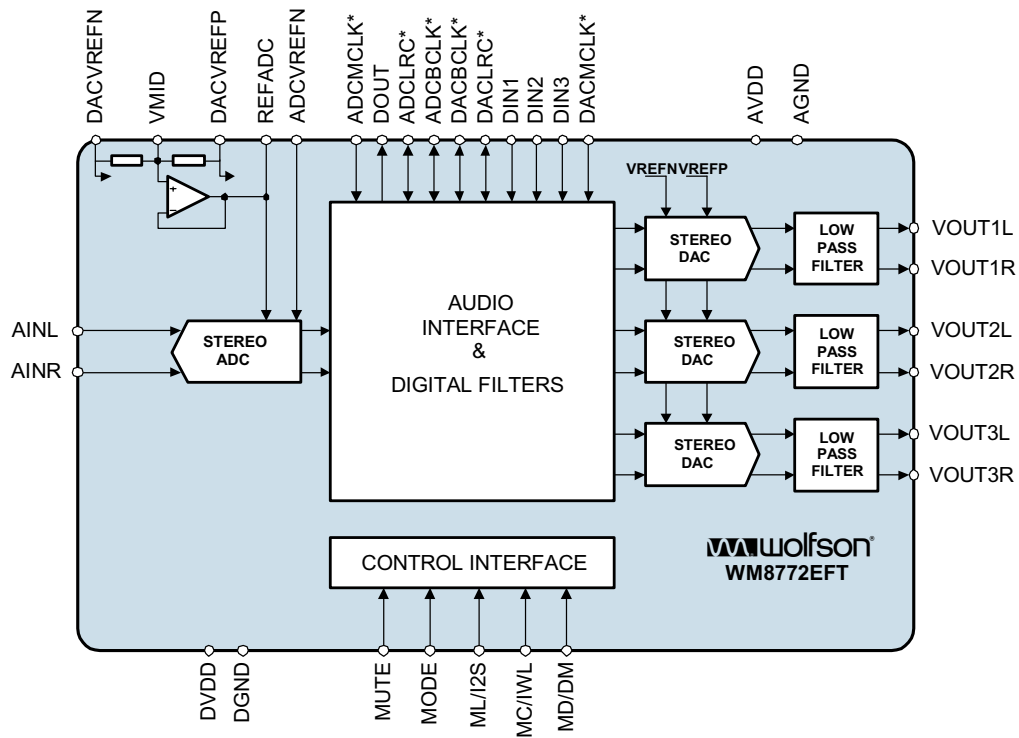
DACVREFN
VMID
DACVREFP
REFADC
ADCVREFN
ADCMCLK*
DOUT
ADCLRC*
ADCBCLK*
DACBCLK*
DACLRC*
DIN1
DIN2
DIN3
DACMCLK*
AVDD
AGND

VREFN VREFP

+
−

AUDIO INTERFACE & DIGITAL FILTERS

STEREO DAC
LOW PASS FILTER
VOUT1L
VOUT1R

AINL
AINR
STEREO ADC

STEREO DAC
LOW PASS FILTER
VOUT2L
VOUT2R

STEREO DAC
LOW PASS FILTER
VOUT3L
VOUT3R

CONTROL INTERFACE

wolfson
WM8772EFT

DVDD
DGND
MUTE
MODE
ML/I2S
MC/IWL
MD/DM